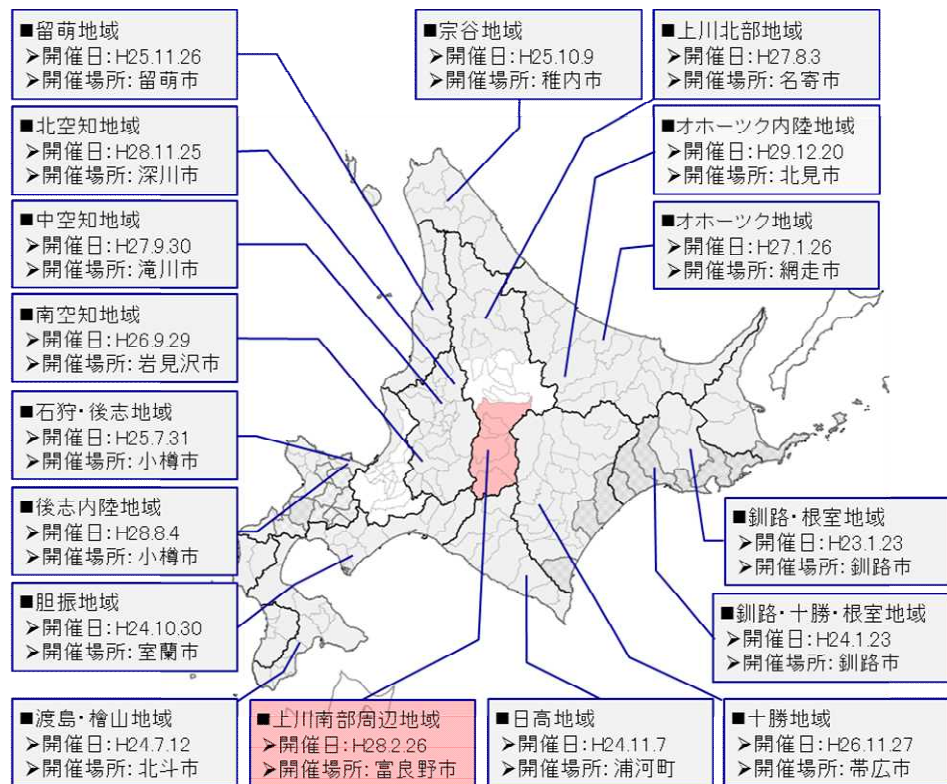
■留萌地域
➤開催日:H25.11.26
➤開催場所: 留萌市

■北空知地域
➤開催日:H28.11.25
➤開催場所: 深川市

■中空知地域
➤開催日:H27.9.30
➤開催場所: 滝川市

■南空知地域
➤開催日:H26.9.29
➤開催場所: 岩見沢市

■石狩・後志地域
➤開催日:H25.7.31
➤開催場所: 小樽市

■後志内陸地域
➤開催日:H28.8.4
➤開催場所: 小樽市

■胆振地域
➤開催日:H24.10.30
➤開催場所: 室蘭市

■渡島・檜山地域
➤開催日:H24.7.12
➤開催場所: 北斗市

■宗谷地域
➤開催日:H25.10.9
➤開催場所: 稚内市

■上川北部地域
➤開催日:H27.8.3
➤開催場所: 名寄市

■オホーツク内陸地域
➤開催日:H29.12.20
➤開催場所: 北見市

■オホーツク地域
➤開催日:H27.1.26
➤開催場所: 網走市

■釧路・根室地域
➤開催日:H23.1.23
➤開催場所: 釧路市

■釧路・十勝・根室地域
➤開催日:H24.1.23
➤開催場所: 釧路市

■上川南部周辺地域
➤開催日:H28.2.26
➤開催場所: 富良野市

■日高地域
➤開催日:H24.11.7
➤開催場所: 浦河町

■十勝地域
➤開催日:H26.11.27
➤開催場所: 帯広市